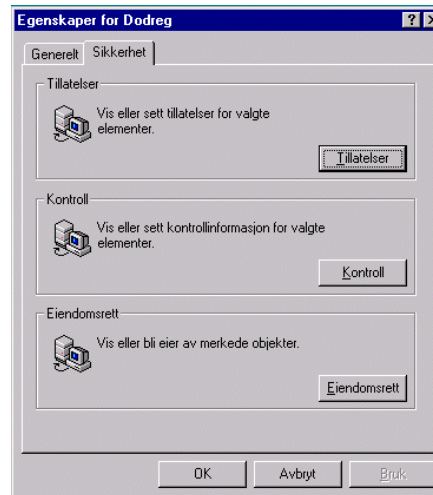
Egenskaper for Dodreg

Generelt Sikkerhet

Tillatelser

Vis eller sett tillatelser for valgte elementer.

Tillatelser

Kontroll

Vis eller sett kontrollinformasjon for valgte elementer.

Kontroll

Eiendomsrett

Vis eller bli eier av merkede objekter.

Eiendomsrett

OK Avbryt Bruk